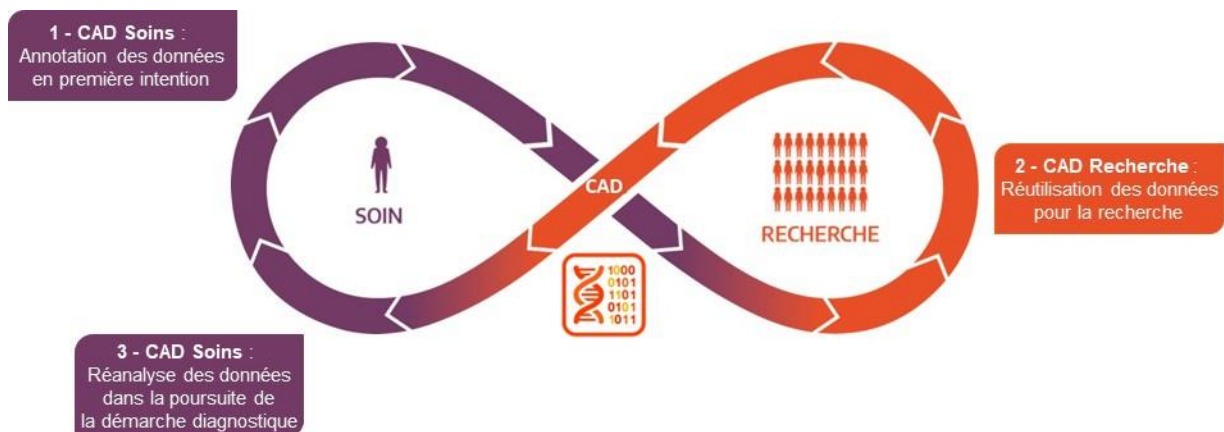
1 - CAD Soins :
Annotation des données en première intention

SOIN

CAD

RECHERCHE

2 - CAD Recherche :
Réutilisation des données pour la recherche

1000
0101
1101
0101
1011

3 - CAD Soins :
Réanalyse des données dans la poursuite de la démarche diagnostique